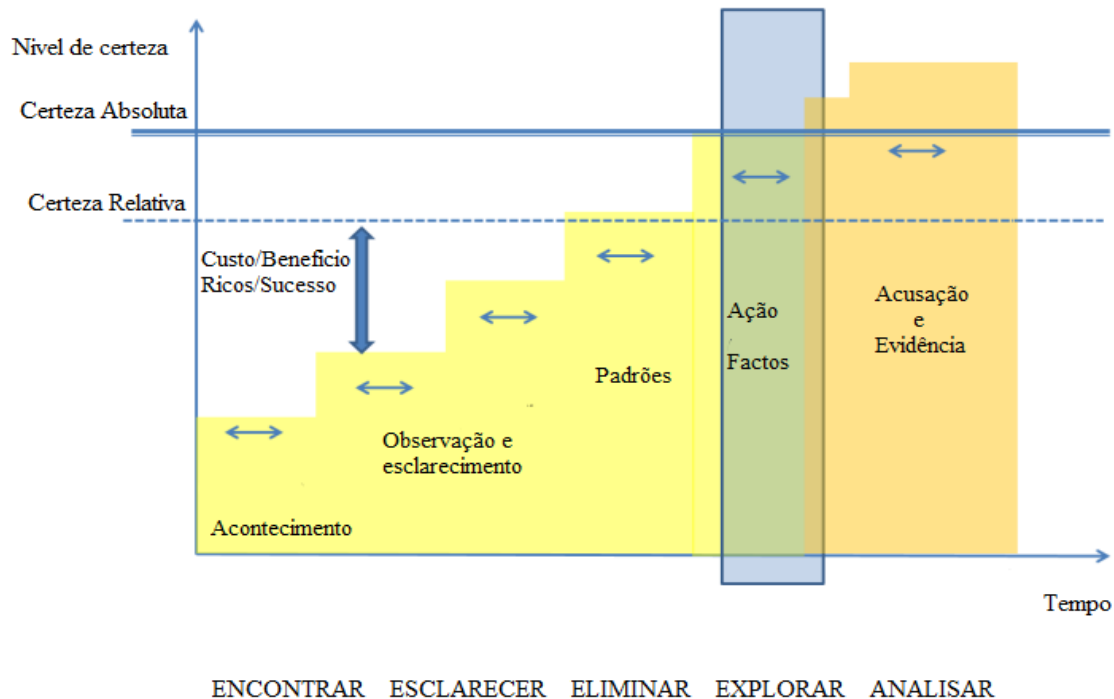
Nivel de certeza

Certeza Absoluta

Certeza Relativa

Custo/Beneficio
Ricos/Sucesso

Ação

Factos

Acusação
e
Evidência

Padrões

Observação e
esclarecimento

Acontecimento

Tempo

ENCONTRAR ESCLARECER ELIMINAR EXPLORAR ANALISAR